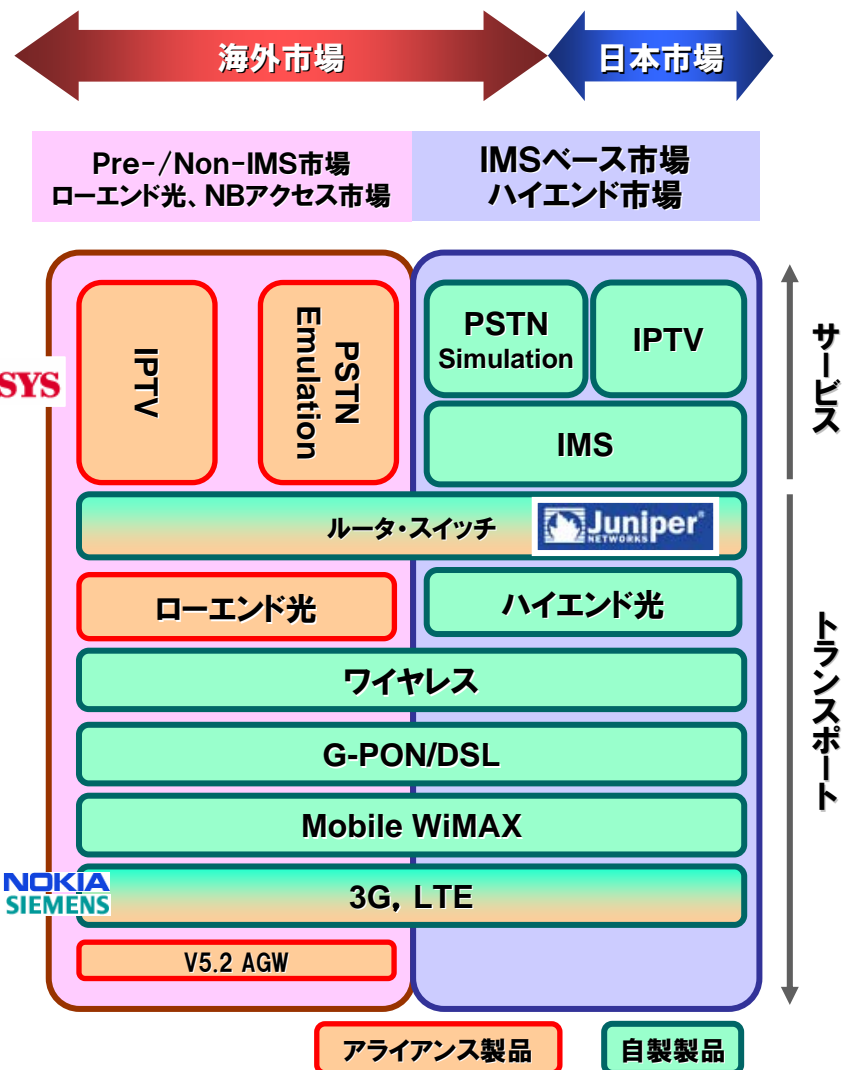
海外市場

日本市場

Pre-/Non-IMS市場
ローエンド光、NBアクセス市場

IMSベース市場
ハイエンド市場

SYS

IPTV

PSTN Emulation

PSTN Simulation

IPTV

IMS

サービス

ルータ・スイッチ

Juniper NETWORKS

ローエンド光

ハイエンド光

ワイヤレス

G-PON/DSL

Mobile WiMAX

NOKIA SIEMENS

3G, LTE

V5.2 AGW

トランスポート

アライアンス製品

自製製品